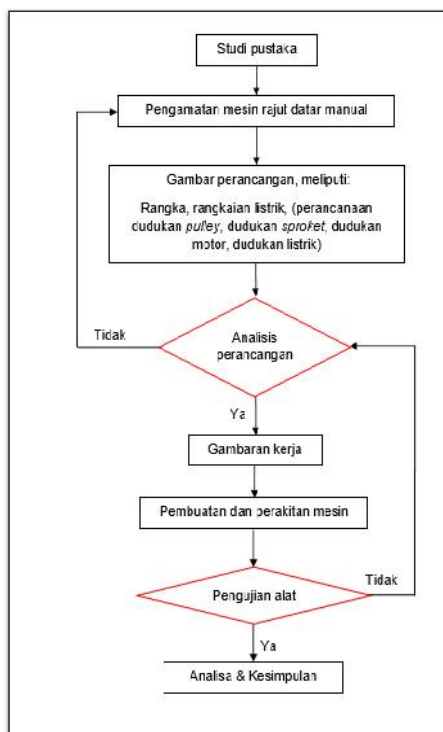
Studi pustaka

Pengamatan mesin rajut datar manual

Gambar perancangan, meliputi:

Rangka, rangkaian listrik, (perancanaan dudukan pulley, dudukan sproket, dudukan motor, dudukan listrik)

Tidak

Analisis perancangan

Ya

Gambaran kerja

Pembuatan dan perakitan mesin

Tidak

Pengujian alat

Ya

Analisa & Kesimpulan